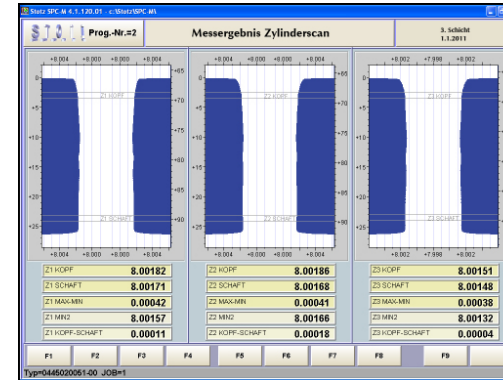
Stotz SPC-M 4.1.120.01 - c:\Stotz\SPC-M\

Prog.-Nr.=2

Messergebnis Zylinderscan

3. Schicht
1.1.2011

+8.004 +8.000 +8.000 +8.004

Z1 KOPF

Z1 SCHAFT

+65 +70 +75 +80 +85 +90

0 +5 +10 +15 +20 +25

+8.004 +8.000 +8.000 +8.004

+8.004 +8.000 +8.000 +8.004

Z2 KOPF

Z2 SCHAFT

+65 +70 +75 +80 +85 +90

0 +5 +10 +15 +20 +25

+8.004 +8.000 +8.000 +8.004

+8.002 +7.998 +8.002

Z3 KOPF

Z3 SCHAFT

0 +5 +10 +15 +20 +25

+8.002 +7.998 +8.002

| Z1 KOPF | 8.00182 |
|---|---|
| Z1 SCHAFT | 8.00171 |
| Z1 MAX-MIN | 0.00042 |
| Z1 MIN2 | 8.00157 |
| Z1 KOPF-SCHAFT | 0.00011 |

| Z2 KOPF | 8.00186 |
|---|---|
| Z2 SCHAFT | 8.00168 |
| Z2 MAX-MIN | 0.00041 |
| Z2 MIN2 | 8.00166 |
| Z2 KOPF-SCHAFT | 0.00018 |

| Z3 KOPF | 8.00151 |
|---|---|
| Z3 SCHAFT | 8.00148 |
| Z3 MAX-MIN | 0.00038 |
| Z3 MIN2 | 8.00132 |
| Z3 KOPF-SCHAFT | 0.00004 |

F1 F2 F3 F4 F5 F6 F7 F8 F9

Typ=0445020061-00 JOB=1